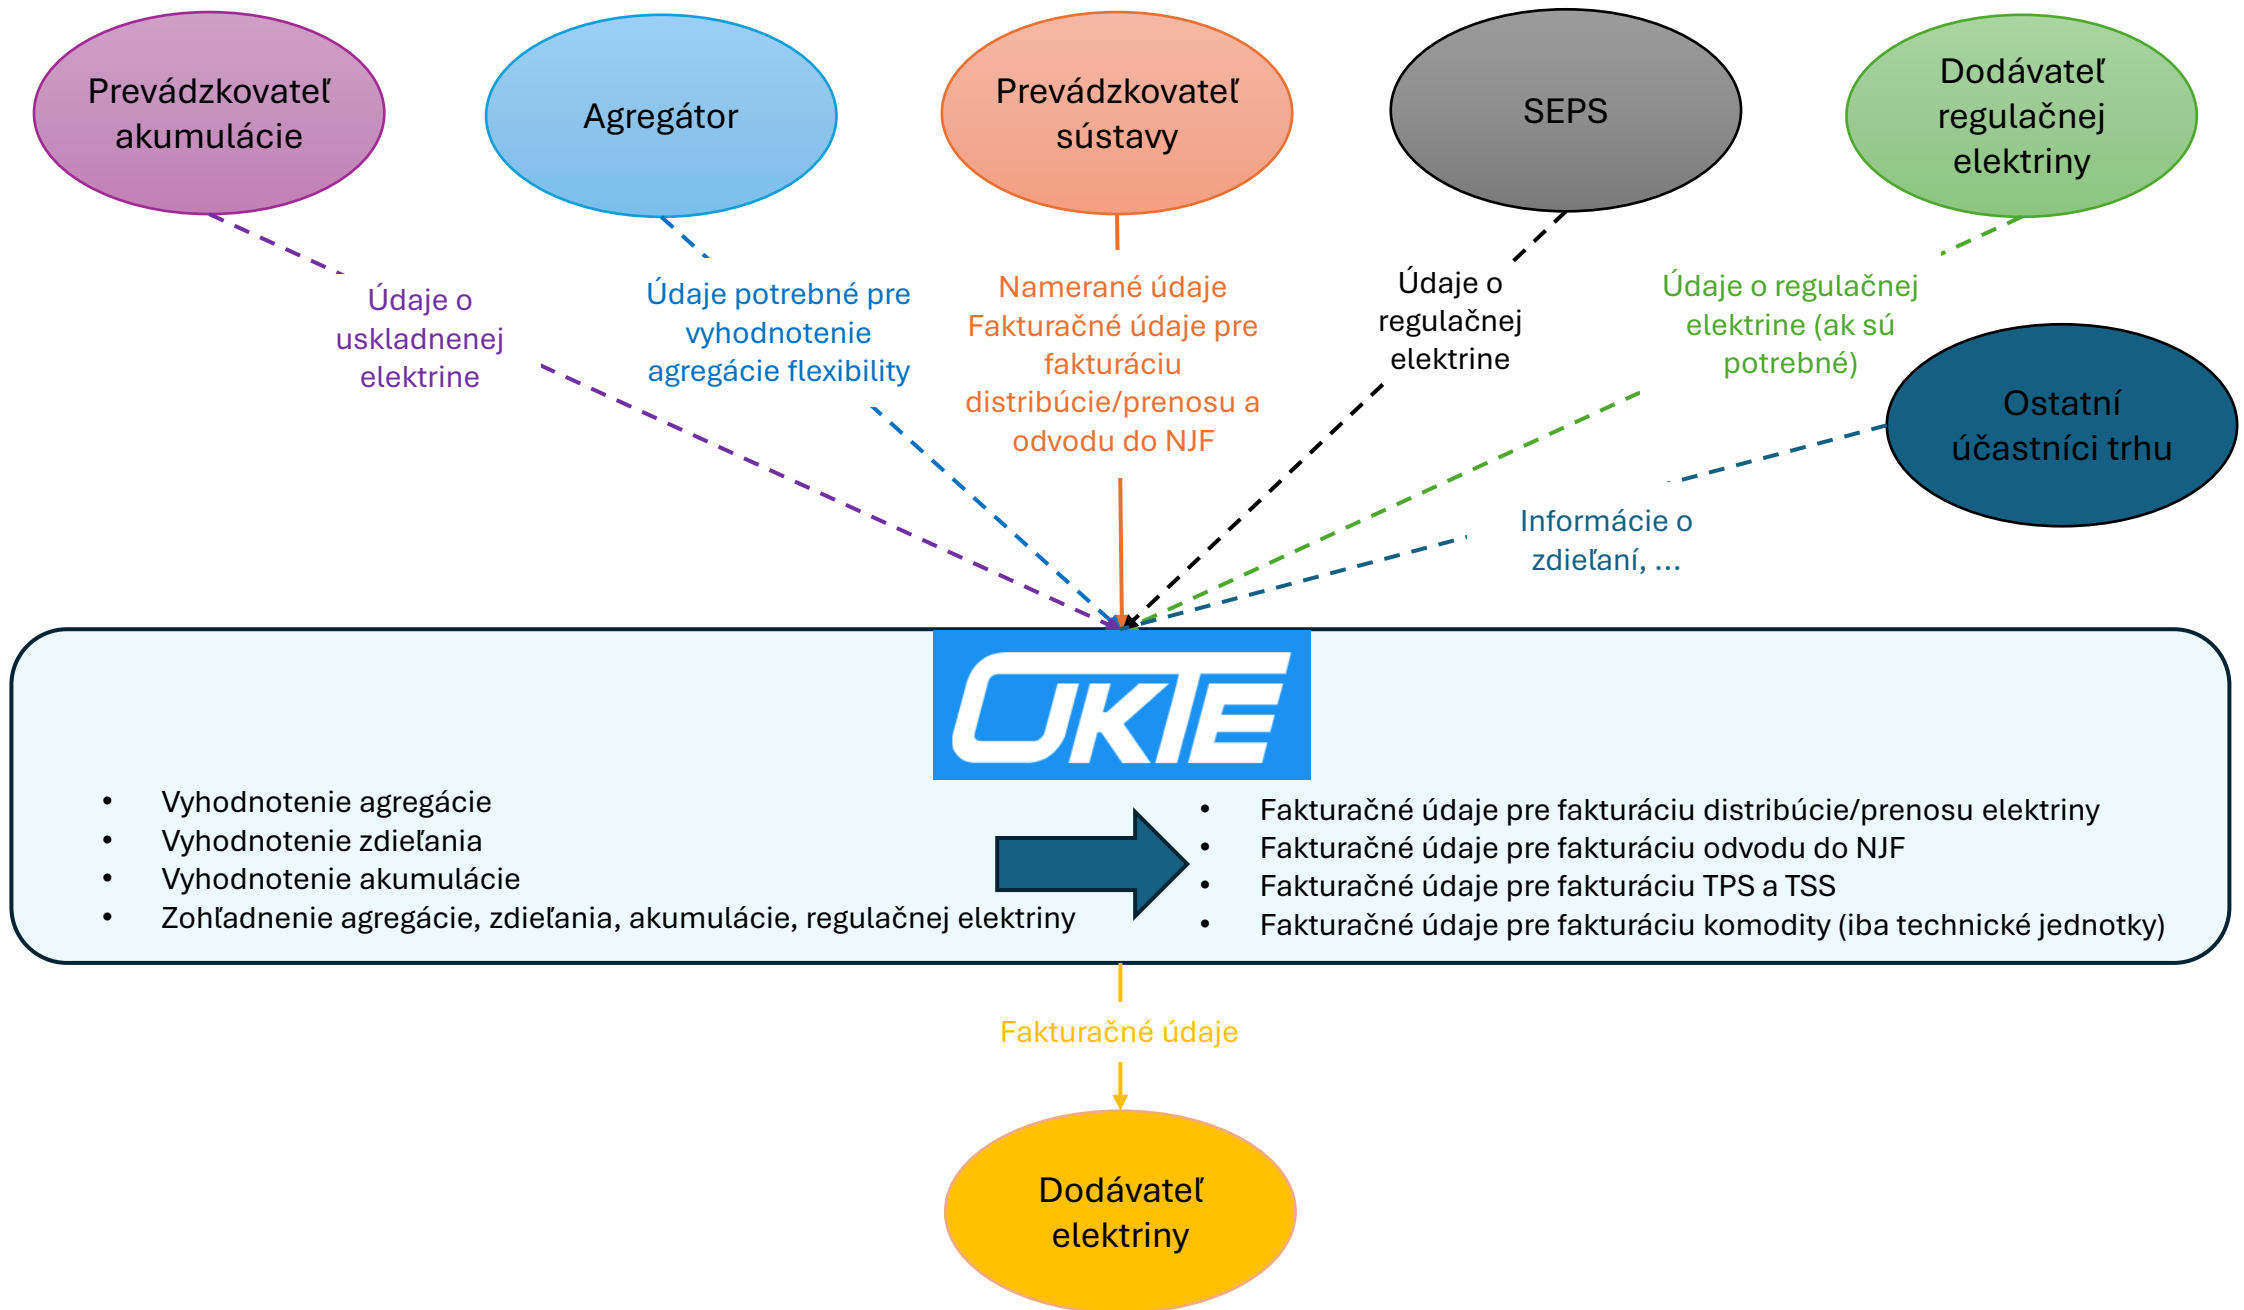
Prevádzkovateľ akumulácie

Agregátor

Prevádzkovateľ sústavy

SEPS

Dodávateľ regulačnej elektriny

Údaje o uskladnenej elektrine

Údaje potrebné pre vyhodnotenie agregácie flexibility

Namerané údaje
Fakturačné údaje pre fakturáciu distribúcie/prenosu a odvodu do NJF

Údaje o regulačnej elektrine

Údaje o regulačnej elektrine (ak sú potrebné)

Ostatní účastníci trhu

Informácie o zdieľaní, ...

OKTE

- Vyhodnotenie agregácie
- Vyhodnotenie zdieľania
- Vyhodnotenie akumulácie
- Zohľadnenie agregácie, zdieľania, akumulácie, regulačnej elektriny

- Fakturačné údaje pre fakturáciu distribúcie/prenosu elektriny
- Fakturačné údaje pre fakturáciu odvodu do NJF
- Fakturačné údaje pre fakturáciu TPS a TSS
- Fakturačné údaje pre fakturáciu komodity (iba technické jednotky)

Fakturačné údaje

Dodávateľ elektriny